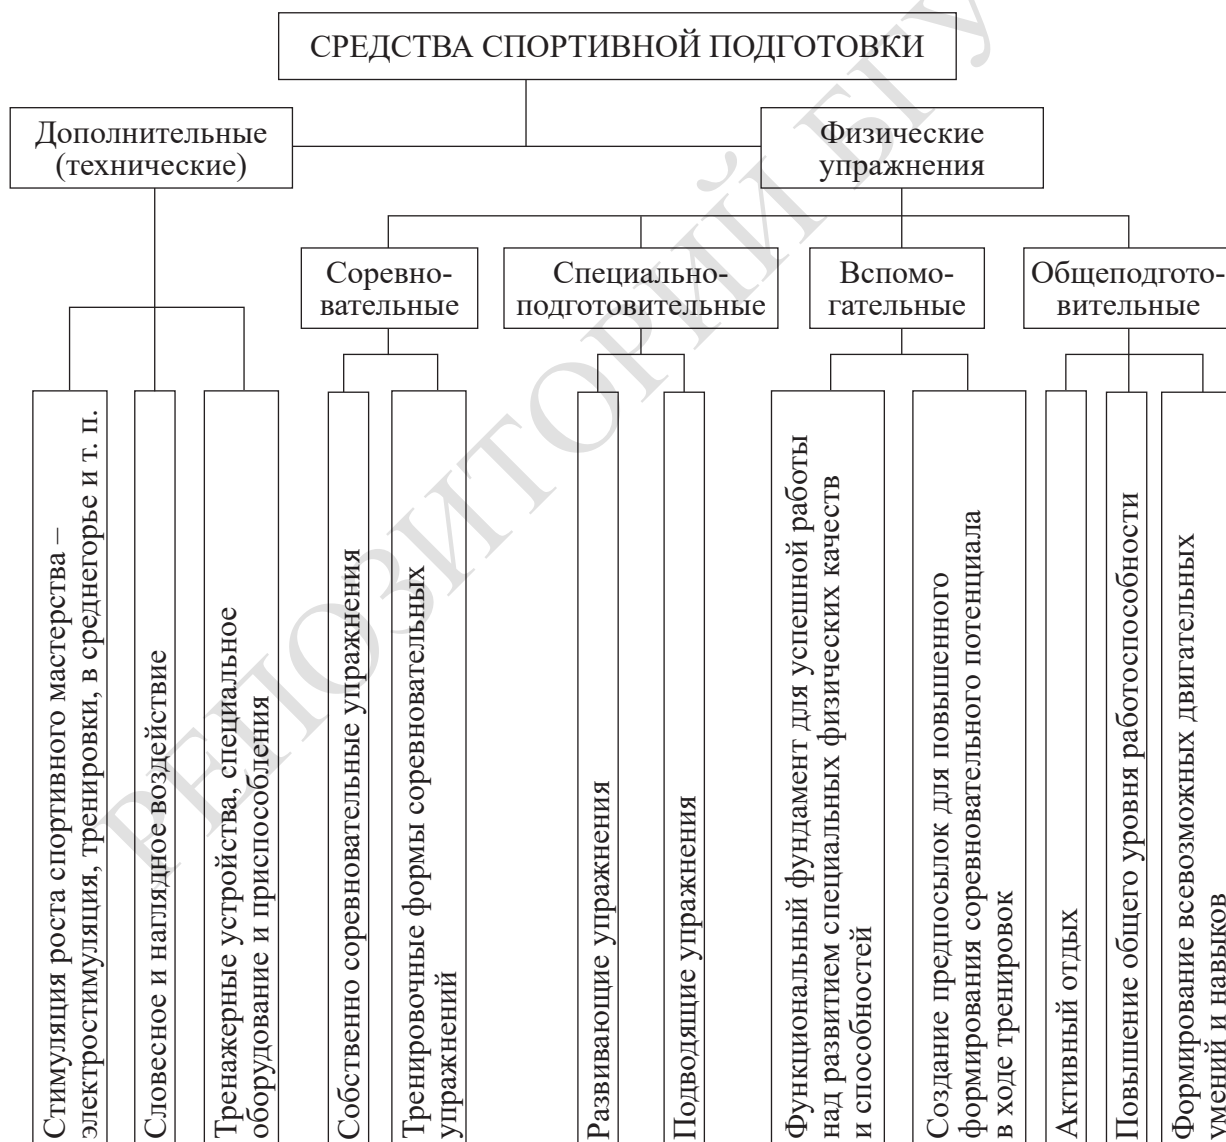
СРЕДСТВА СПОРТИВНОЙ ПОДГОТОВКИ

Дополнительные (технические)

Физические упражнения

Соревновательные

Специально-подготовительные

Вспомогательные

Общеподготовительные

Стимуляция роста спортивного мастерства – электростимуляция, тренировки, в среднегорье и т. п.

Словесное и наглядное воздействие

Тренажерные устройства, специальное оборудование и приспособления

Собственно соревновательные упражнения

Тренировочные формы соревновательных упражнений

Развивающие упражнения

Подводящие упражнения

Функциональный фундамент для успешной работы над развитием специальных физических качеств и способностей

Создание предпосылок для повышенного формирования соревновательного потенциала в ходе тренировок

Активный отдых

Повышение общего уровня работоспособности

Формирование всевозможных двигательных умений и навыков

РЕПОЗИТОРИЙ БГУ